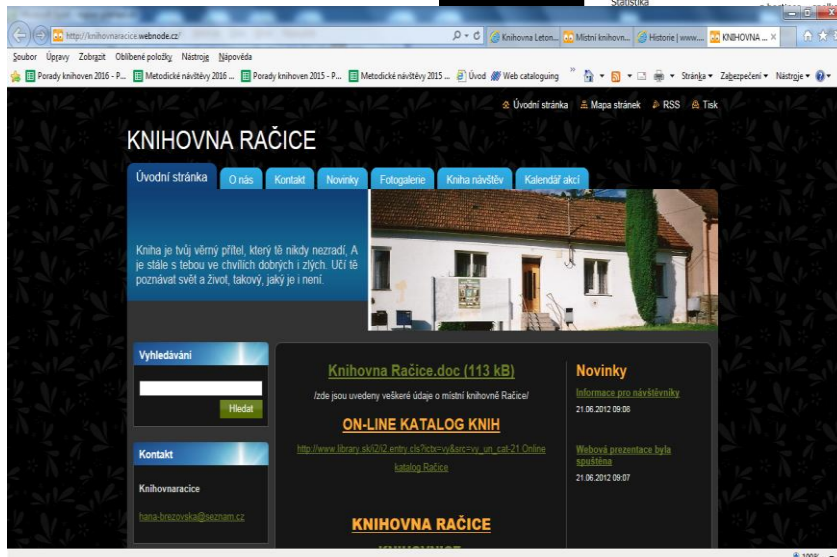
Statistika

http://knihovnaracice.webnode.cz/

Knihovna Leton... Místní knihovn... Historie | www.... KNIHOVNA ...

Soubor Úpravy Zobrazit Oblíbené položky Nástroje Nápověda

Porady knihoven 2016 - P... Metodické návštěvy 2016 ... Porady knihoven 2015 - P... Metodické návštěvy 2015 ... Úvod Web cataloguing Stránka Zabezpečení Nástroje

Úvodní stránka Mapa stránek RSS Tisk

KNIHOVNA RAČICE

Úvodní stránka O nás Kontakt Novinky Fotogalerie Kniha návštěv Kalendář akcí

Kniha je tvůj věrný přítel, který tě nikdy nezradí. A je stále s tebou ve chvílích dobrých i zlých. Učí tě poznávat svět a život, takový, jaký je i není.

Vyhledávání

Hledat

Kontakt

Knihovnaracice

hana-brezovska@seznam.cz

Knihovna Račice.doc (113 kB)

/zde jsou uvedeny veškeré údaje o místní knihovně Račice/

ON-LINE KATALOG KNIH

http://www.library.sk/i2/i2.entry.cls?ictx=vy&src=vy_un_cat-21 Online katalog Račice

KNIHOVNA RAČICE

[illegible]

Novinky

Informace pro návštěvníky

21.06.2012 09:08

Webová prezentace byla spuštěna

21.06.2012 09:07

100%